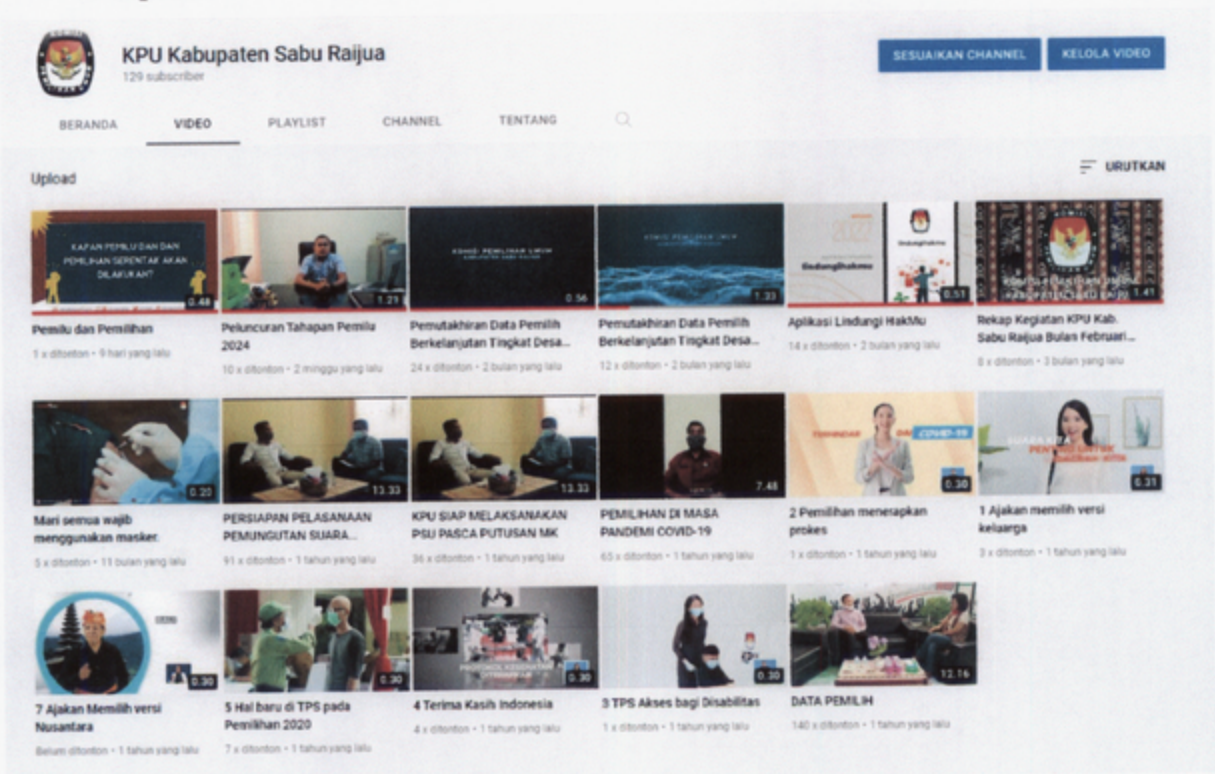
KPU Kabupaten Sabu Raijua
129 subscriber

SESUAIKAN CHANNEL
KELOLA VIDEO

BERANDA
VIDEO
PLAYLIST
CHANNEL
TENTANG

Upload

URUTKAN

KAPAN PEMILU DAN DAN PEMILIHAN SERENTAK AKAN DILAKUKAN?
0.48
Pemilu dan Pemilihan
1 x ditonton • 9 hari yang lalu

1.21
Peluncuran Tahapan Pemilu 2024
10 x ditonton • 2 minggu yang lalu

KOMISI PEMILIHAN UMUM KABUPATEN SABU RAIJUA
0.56
Pemutakhiran Data Pemilih Berkelanjutan Tingkat Desa...
24 x ditonton • 2 bulan yang lalu

KOMISI PEMILIHAN UMUM
1.33
Pemutakhiran Data Pemilih Berkelanjutan Tingkat Desa...
12 x ditonton • 2 bulan yang lalu

2022
lindungihakmu
0.51
Aplikasi Lindungi HakMu
14 x ditonton • 2 bulan yang lalu

1.41
Rekap Kegiatan KPU Kab. Sabu Raijua Bulan Februari...
8 x ditonton • 3 bulan yang lalu

0.20
Mari semua wajib menggunakan masker.
5 x ditonton • 11 bulan yang lalu

13.33
PERSIAPAN PELASANAAN PEMUNGUTAN SUARA...
91 x ditonton • 1 tahun yang lalu

13.33
KPU SIAP MELAKSANAKAN PSU PASCA PUTUSAN MK
36 x ditonton • 1 tahun yang lalu

7.48
PEMILIHAN DI MASA PANDEMI COVID-19
65 x ditonton • 1 tahun yang lalu

COVID-19
0.30
2 Pemilihan menerapkan prokes
1 x ditonton • 1 tahun yang lalu

0.31
1 Ajakan memilih versi keluarga
3 x ditonton • 1 tahun yang lalu

0.30
7 Ajakan Memilih versi Nusantara
Belum ditonton • 1 tahun yang lalu

0.30
5 Hal baru di TPS pada Pemilihan 2020
7 x ditonton • 1 tahun yang lalu

PROTOKOL KESEHATAN
0.30
4 Terima Kasih Indonesia
4 x ditonton • 1 tahun yang lalu

0.30
3 TPS Akses bagi Disabilitas
1 x ditonton • 1 tahun yang lalu

12.16
DATA PEMILIH
140 x ditonton • 1 tahun yang lalu